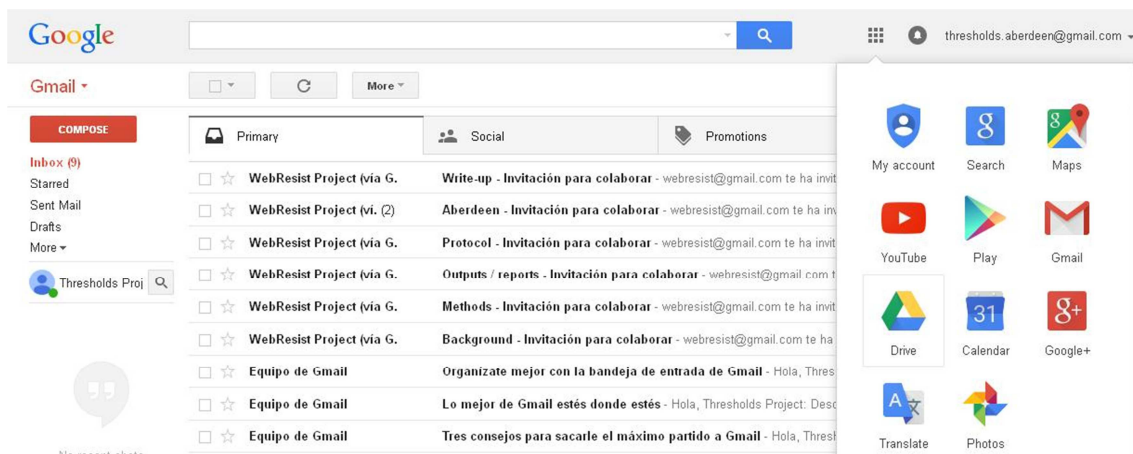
Google

thresholds.aberdeen@gmail.com

Gmail

More

COMPOSE

Inbox (9)
Starred
Sent Mail
Drafts
More

Thresholds Proj

Primary
Social
Promotions

WebResist Project (via G. Write-up - Invitación para colaborar - webresist@gmail.com te ha invit
WebResist Project (vi. (2) Aberdeen - Invitación para colaborar - webresist@gmail.com te ha invit
WebResist Project (via G. Protocol - Invitación para colaborar - webresist@gmail.com te ha invit
WebResist Project (via G. Outputs / reports - Invitación para colaborar - webresist@gmail.com t
WebResist Project (via G. Methods - Invitación para colaborar - webresist@gmail.com te ha invit
WebResist Project (via G. Background - Invitación para colaborar - webresist@gmail.com te ha
Equipo de Gmail Organízate mejor con la bandeja de entrada de Gmail - Hola, Thres
Equipo de Gmail Lo mejor de Gmail estés donde estés - Hola, Thresholds Project: Desc
Equipo de Gmail Tres consejos para sacarle el máximo partido a Gmail - Hola, Thresh

My account
Search
Maps
YouTube
Play
Gmail
Drive
31
Calendar
Google+
Translate
Photos